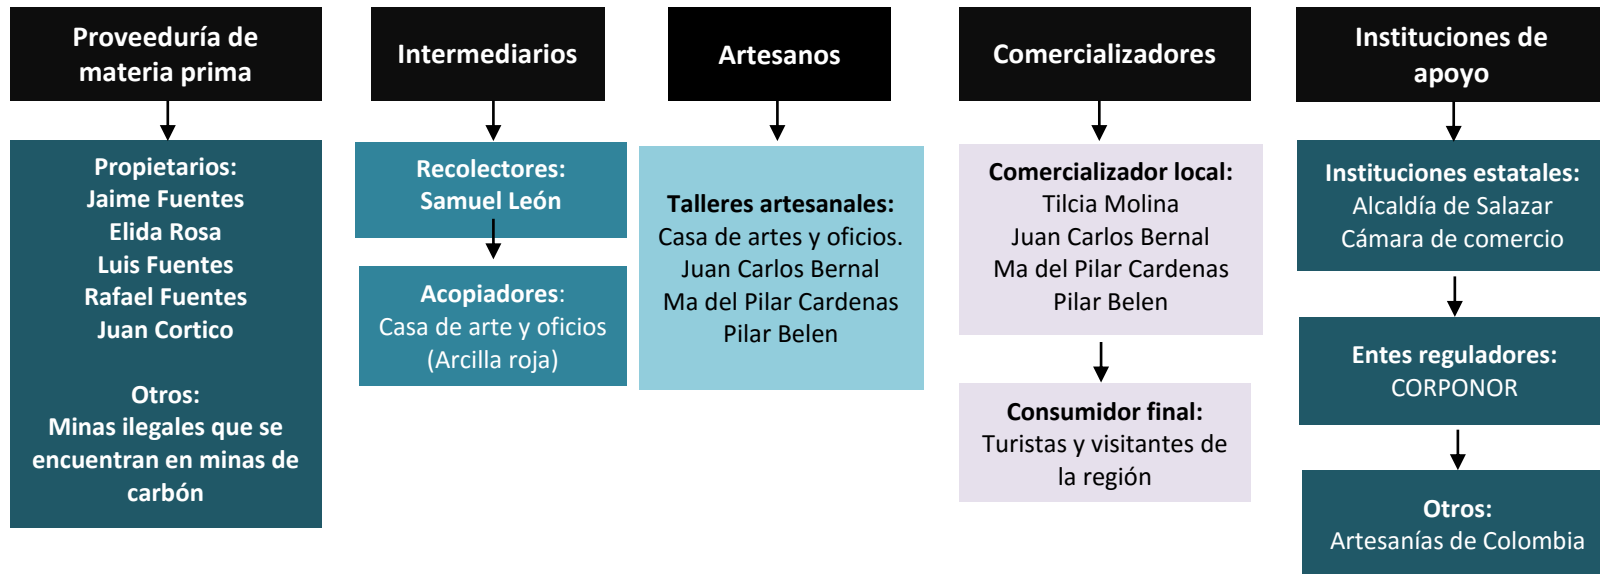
Proveeduría de materia prima

Propietarios:
Jaime Fuentes
Elida Rosa
Luis Fuentes
Rafael Fuentes
Juan Cortico

Otros:
Minas ilegales que se encuentran en minas de carbón

Intermediarios

Recolectores:
Samuel León

Acopiadores:
Casa de arte y oficios
(Arcilla roja)

Artesanos

Talleres artesanales:
Casa de artes y oficios.
Juan Carlos Bernal
Ma del Pilar Cardenas
Pilar Belen

Comercializadores

Comercializador local:
Tilcia Molina
Juan Carlos Bernal
Ma del Pilar Cardenas
Pilar Belen

Consumidor final:
Turistas y visitantes de la región

Instituciones de apoyo

Instituciones estatales:
Alcaldía de Salazar
Cámara de comercio

Entes reguladores:
CORPONOR

Otros:
Artesanías de Colombia